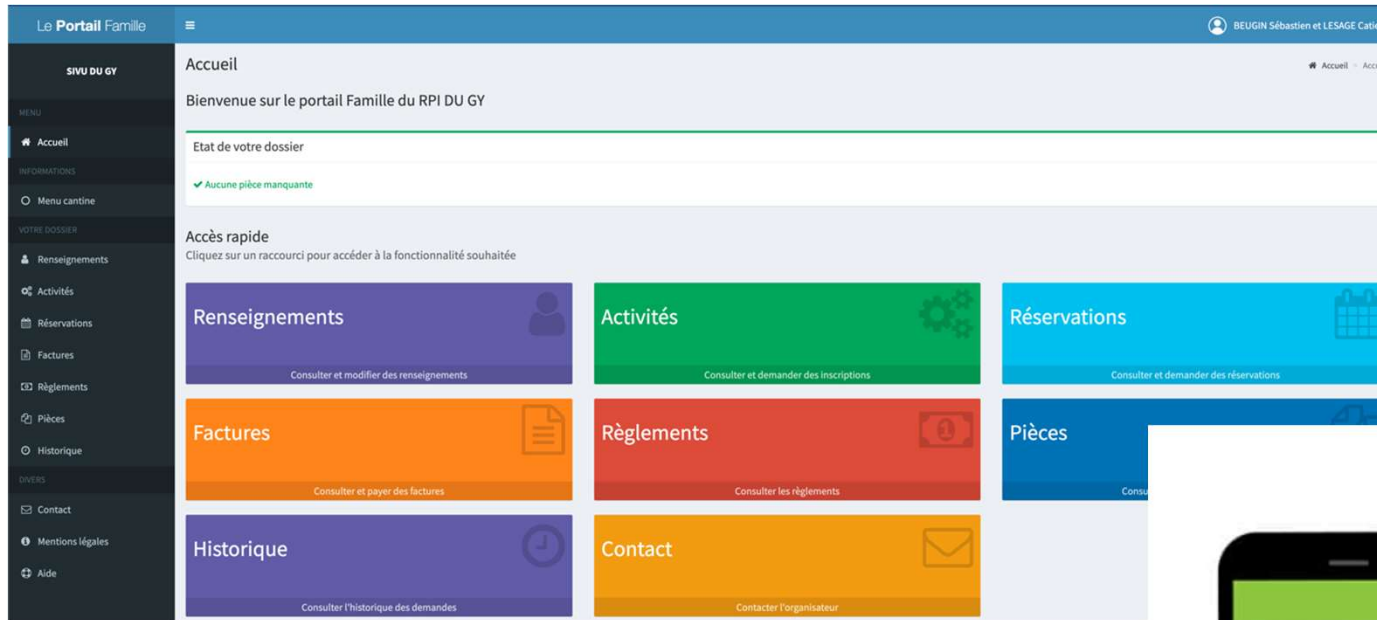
Le Portail Famille

SIVU DU GY

MENU

Accueil

INFORMATIONS

Menu cantine

VOTRE DOSSIER

Renseignements

Activités

Réservations

Factures

Règlements

Pièces

Historique

DIVERS

Contact

Mentions légales

Aide

BEUGIN Sébastien et LESAGE Catie

Accueil

Accueil > Acc

Bienvenue sur le portail Famille du RPI DU GY

Etat de votre dossier

✔ Aucune pièce manquante

Accès rapide

Cliquez sur un raccourci pour accéder à la fonctionnalité souhaitée

Renseignements

Consulter et modifier des renseignements

Activités

Consulter et demander des inscriptions

Réservations

Consulter et demander des réservations

Factures

Consulter et payer des factures

Règlements

Consulter les règlements

Pièces

Consu

Historique

Consulter l'historique des demandes

Contact

Contacter l'organisateur